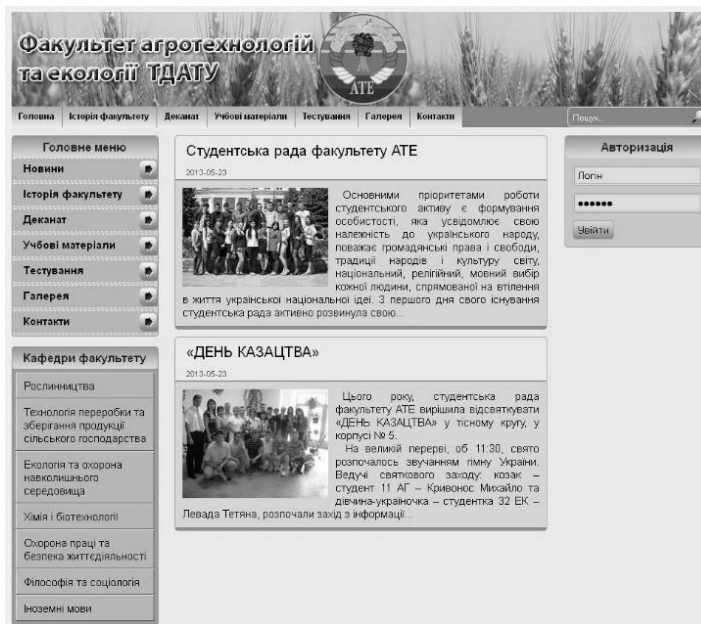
Факультет агротехнологій та екології ТДАТУ

АТЕ

Головна | Історія факультету | Деканат | Учбові матеріали | Тестування | Галерея | Контакти

Пошук...

Головне меню

Новини

Історія факультету

Деканат

Учбові матеріали

Тестування

Галерея

Контакти

Кафедри факультету

Рослинництва

Технологія переробки та зберігання продукції сільського господарства

Екологія та охорона навколишнього середовища

Хімія і біотехнології

Охорона праці та безпека життєдіяльності

Філософія та соціологія

Іноземні мови

Студентська рада факультету АТЕ

2013-05-23

Основними пріоритетами роботи студентського активу є формування особистості, яка усвідомлює свою належність до українського народу, поважає громадянські права і свободи, традиції народів і культуру світу, національний, релігійний, мовний вибір кожної людини, спрямовані на втілення в життя української національної ідеї. З першого дня свого існування студентська рада активно розвинула свою...

«ДЕНЬ КАЗАЦТВА»

2013-05-23

Цього року, студентська рада факультету АТЕ вирішила відсвяткувати «ДЕНЬ КАЗАЦТВА» у тісному кругу, у корпусі № 5.

На великій перерві, об 11:30, свято розпочалось звучанням гімну України. Ведучі святкового заходу: козак – студент 11 АГ – Кривонос Михайло та дівчина-україночка – студентка 32 ЕК – Левада Тетяна, розпочали захід з інформації...

Авторизація

Логін

••••••

Увійти